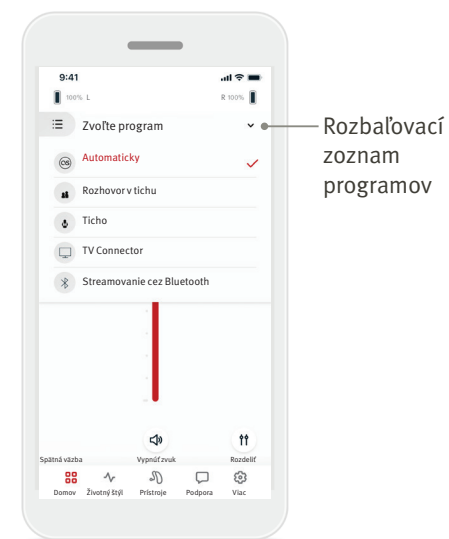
9:41

100% L

R 100%

Zvoľte program

Automaticky

Rozhovor v tichu

Ticho

TV Connector

Streamovanie cez Bluetooth

Rozbaľovací zoznam programov

Spätná väzba

Vypnúť zvuk

Rozdeliť

Domov

Životný štýl

Prístroje

Podpora

Viac